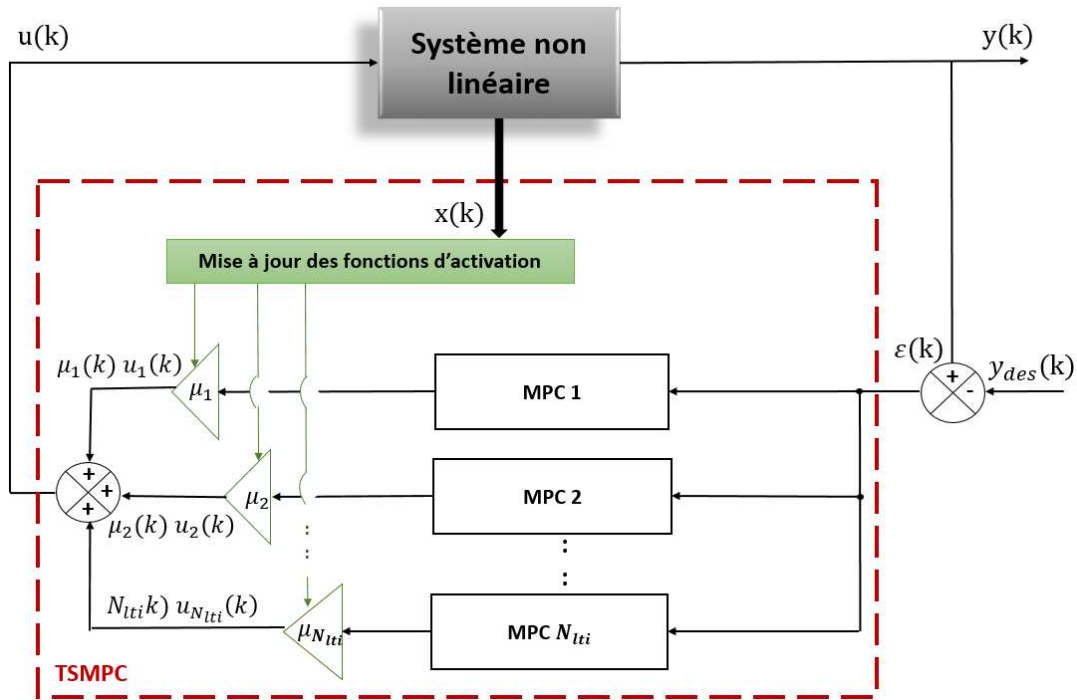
u(k)

Système non linéaire

y(k)

x(k)

Mise à jour des fonctions d'activation

$\mu_1(k)\ u_1(k)$

$\mu_1$

MPC 1

$\varepsilon(k)$

+

-

$y_{des}(k)$

+

+

+

$\mu_2$

MPC 2

$\mu_2(k)\ u_2(k)$

:

:

$N_{lti}k)\ u_{N_{lti}}(k)$

$\mu_{N_{lti}}$

MPC $N_{lti}$

TSMPC